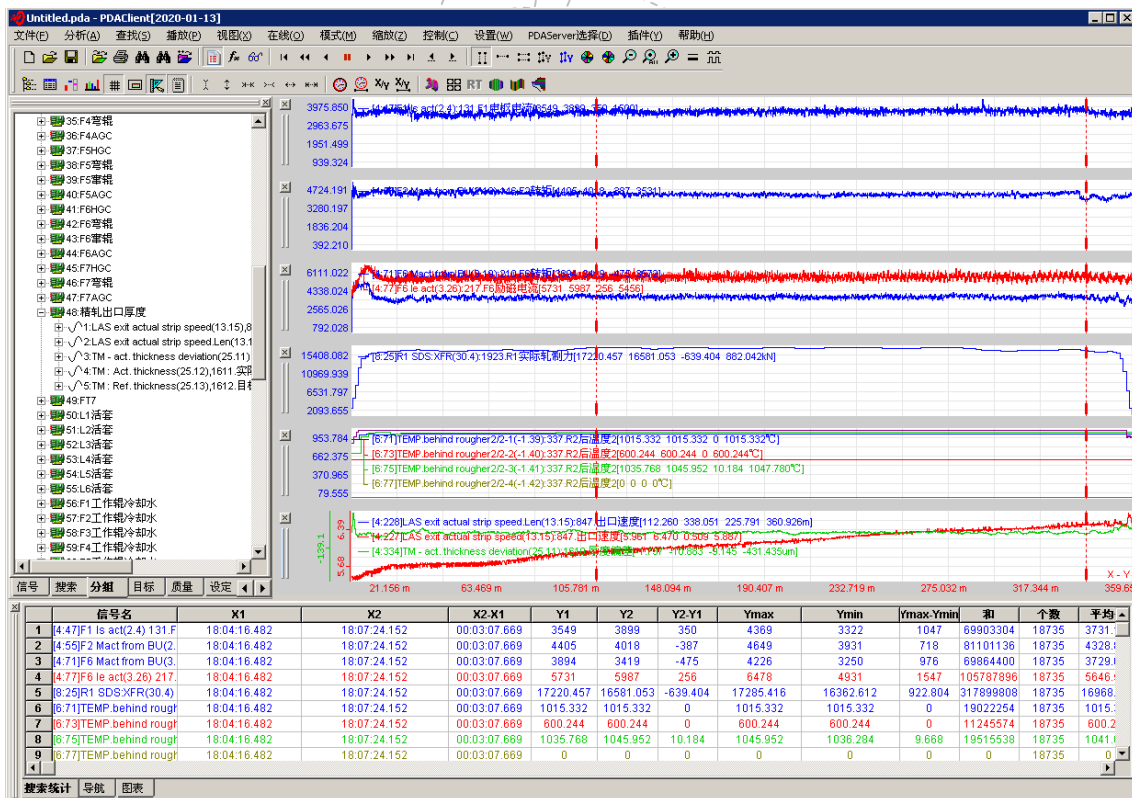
Untitled.pda - PDAClient[2020-01-13]

文件(F) 编辑(A) 查找(S) 播放(P) 视图(V) 在线(O) 模式(M) 缩放(Z) 控制(C) 设置(W) PDAServer选择(P) 插件(Y) 帮助(H)

35:F4弯辊
36:F4AGC
37:F5HGC
38:F5弯辊
39:F5串辊
40:F5AGC
41:F6HGC
42:F6弯辊
43:F6串辊
44:F6AGC
45:F7HGC
46:F7弯辊
47:F7AGC
48:精轧出口厚度
1:LAS exit actual strip speed(13.15),8
2:LAS exit actual strip speed.Len(13.1
3:TM - act. thickness deviation(25.11)
4:TM : Act. thickness(25.12),1611.实际
5:TM : Ref. thickness(25.13),1612.目标
49:FT7
50:L1活套
51:L2活套
52:L3活套
53:L4活套
54:L5活套
55:L6活套
56:F1工作辊冷却水
57:F2工作辊冷却水
58:F3工作辊冷却水
59:F4工作辊冷却水

信号 搜索 分组 目标 质量 设定

3975.850 [4:47]F1 ls act(2.4):131.F1电枢电流[3549 3899 350 4369]
2963.675
1951.499
939.324

4724.191 [4:55]F2 Mact from BU(2.16):146.F2转矩[4405 4018 -387 3531]
3280.197
1836.204
392.210

6111.022 [4:71]F6 Mact from BU(3.18):210.F6转矩[3894 3419 -475 3673]
4338.024 [4:77]F6 le act(3.26):217.F6励磁电流[5731 5987 256 5456]
2565.026
792.028

15408.082 [8:25]R1 SDS:XFR(30.4):1923.R1实际轧制力[17220.457 16581.053 -639.404 882.042kN]
10969.939
6531.797
2093.655

953.784 [6:71]TEMP.behind rougher2/2-1(-1.39):337.R2后温度2[1015.332 1015.332 0 1015.332℃]
662.375 [6:73]TEMP.behind rougher2/2-2(-1.40):337.R2后温度2[600.244 600.244 0 600.244℃]
370.965 [6:75]TEMP.behind rougher2/2-3(-1.41):337.R2后温度2[1035.768 1045.952 10.184 1047.780℃]
79.555 [6:77]TEMP.behind rougher2/2-4(-1.42):337.R2后温度2[0 0 0 0℃]

[4:228]LAS exit actual strip speed.Len(13:15):847.出口速度[112.260 338.051 225.791 360.926m]
[4:227]LAS exit actual strip speed(13:15):847.出口速度[5.961 6.470 0.509 5.887]
[4:334]TM - act. thickness deviation(25.11):1610.厚度偏差[-7.700 -16.883 -9.145 -431.435um]
6.39
-139.1
5.68

21.156 m 63.469 m 105.781 m 148.094 m 190.407 m 232.719 m 275.032 m 317.344 m 359.6 X - Y

| | 信号名 | X1 | X2 | X2-X1 | Y1 | Y2 | Y2-Y1 | Ymax | Ymin | Ymax-Ymin | 和 | 个数 | 平均 |
|---|---|---|---|---|---|---|---|---|---|---|---|---|---|
| 1 | [4:47]F1 ls act(2.4) 131.F | 18:04:16.482 | 18:07:24.152 | 00:03:07.669 | 3549 | 3899 | 350 | 4369 | 3322 | 1047 | 69903304 | 18735 | 3731. |
| 2 | [4:55]F2 Mact from BU(2. | 18:04:16.482 | 18:07:24.152 | 00:03:07.669 | 4405 | 4018 | -387 | 4649 | 3931 | 718 | 81101136 | 18735 | 4328. |
| 3 | [4:71]F6 Mact from BU(3. | 18:04:16.482 | 18:07:24.152 | 00:03:07.669 | 3894 | 3419 | -475 | 4226 | 3250 | 976 | 69864400 | 18735 | 3729. |
| 4 | [4:77]F6 le act(3.26) 217. | 18:04:16.482 | 18:07:24.152 | 00:03:07.669 | 5731 | 5987 | 256 | 6478 | 4931 | 1547 | 105787896 | 18735 | 5646. |
| 5 | [8:25]R1 SDS:XFR(30.4) | 18:04:16.482 | 18:07:24.152 | 00:03:07.669 | 17220.457 | 16581.053 | -639.404 | 17285.416 | 16362.612 | 922.804 | 317899808 | 18735 | 16968. |
| 6 | [6:71]TEMP.behind rough | 18:04:16.482 | 18:07:24.152 | 00:03:07.669 | 1015.332 | 1015.332 | 0 | 1015.332 | 1015.332 | 0 | 19022254 | 18735 | 1015. |
| 7 | [6:73]TEMP.behind rough | 18:04:16.482 | 18:07:24.152 | 00:03:07.669 | 600.244 | 600.244 | 0 | 600.244 | 600.244 | 0 | 11245574 | 18735 | 600.2 |
| 8 | [6:75]TEMP.behind rough | 18:04:16.482 | 18:07:24.152 | 00:03:07.669 | 1035.768 | 1045.952 | 10.184 | 1045.952 | 1036.284 | 9.668 | 19515538 | 18735 | 1041. |
| 9 | [6:77]TEMP.behind rough | 18:04:16.482 | 18:07:24.152 | 00:03:07.669 | 0 | 0 | 0 | 0 | 0 | 0 | 0 | 18735 | 0 |

搜索统计 导航 图表